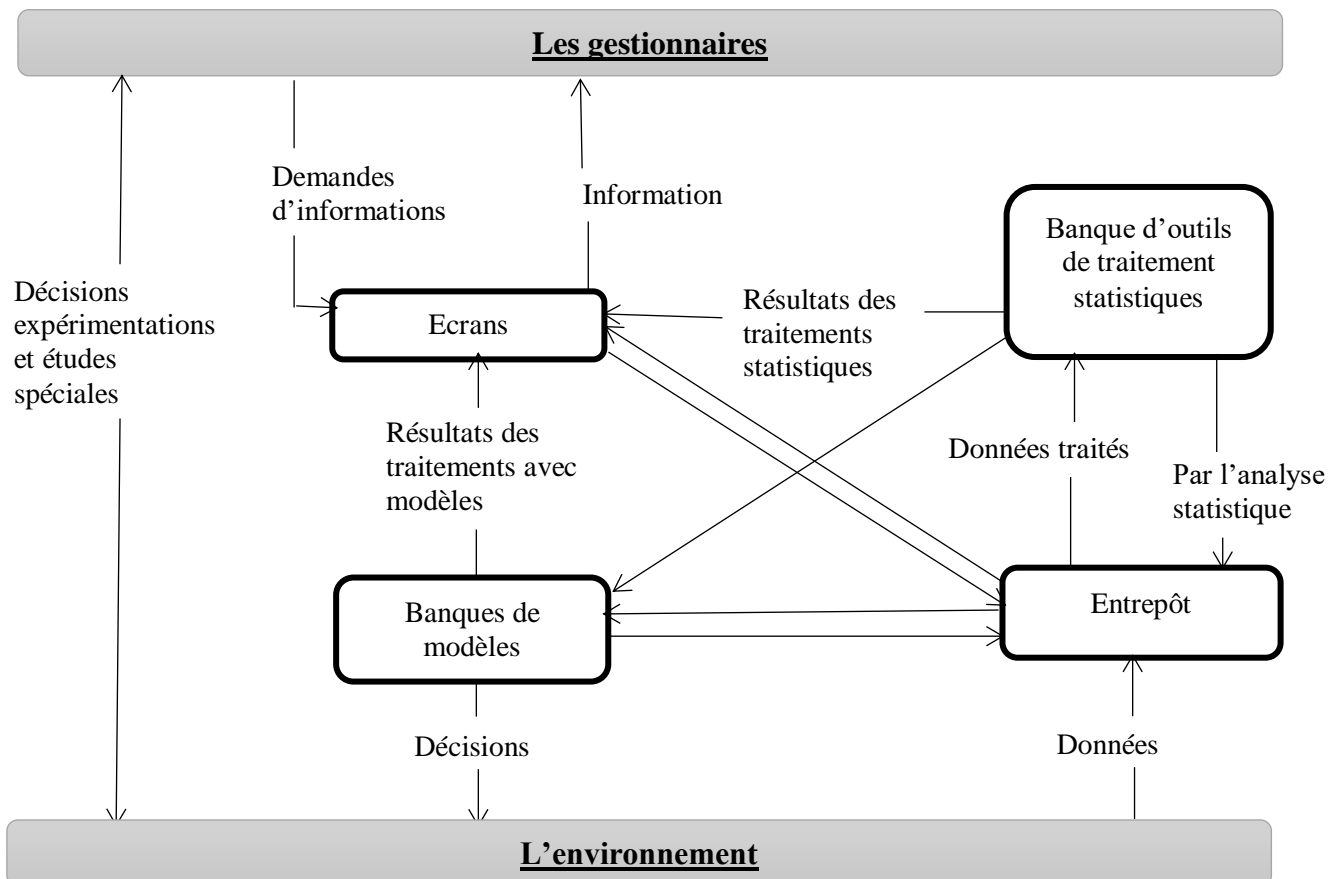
Les gestionnaires

Demandes d’informations

Information

Banque d’outils de traitement statistiques

Décisions expérimentations et études spéciales

Ecrans

Résultats des traitements statistiques

Résultats des traitements avec modèles

Données traités

Par l’analyse statistique

Banques de modèles

Entrepôt

Décisions

Données

L’environnement